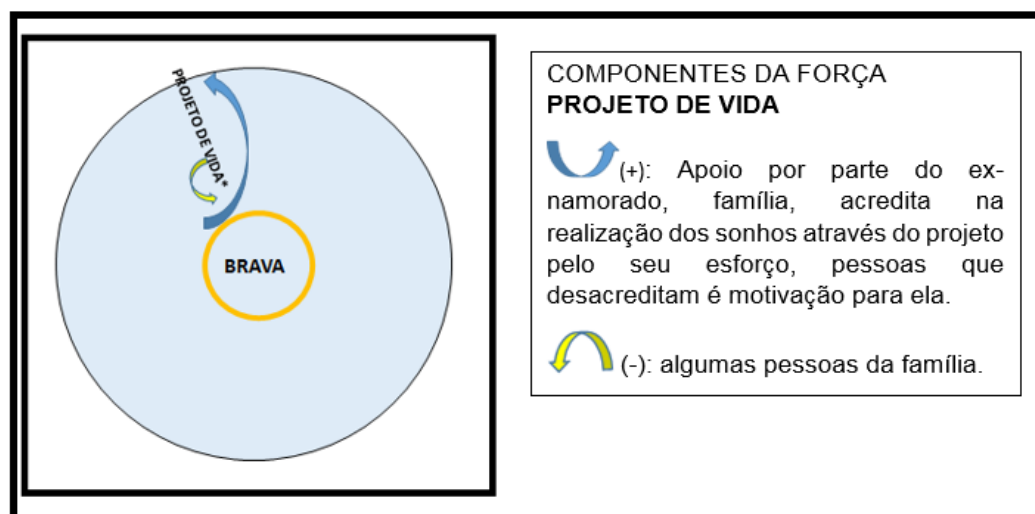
PROJETO DE VIDA*

BRAVA

COMPONENTES DA FORÇA
**PROJETO DE VIDA**

(+): Apoio por parte do ex-namorado, família, acredita na realização dos sonhos através do projeto pelo seu esforço, pessoas que desacreditam é motivação para ela.

(-): algumas pessoas da família.